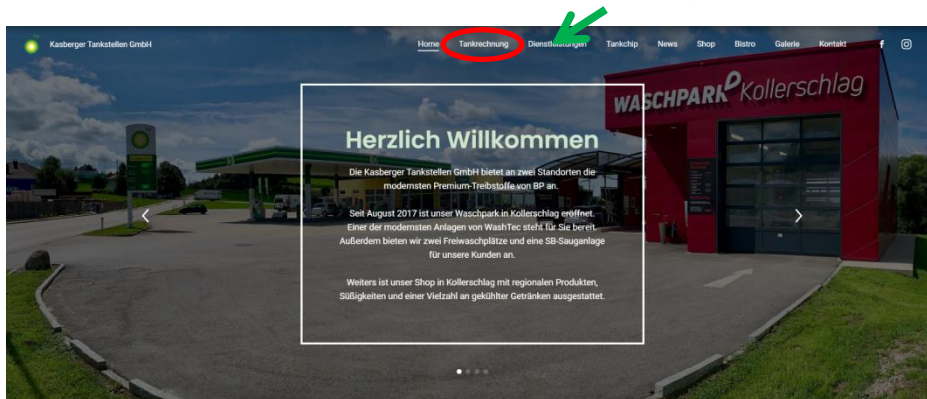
Kasberger Tankstellen GmbH

Home Tankrechnung Dienstleistungen Tankchip News Shop Bistro Galerie Kontakt

WASCHPARK Kollerschlag

Herzlich Willkommen

Die Kasberger Tankstellen GmbH bietet an zwei Standorten die modernsten Premium-Treibstoffe von BP an.

Seit August 2017 ist unser Waschpark in Kollerschlag eröffnet. Einer der modernsten Anlagen von WashTec steht für Sie bereit. Außerdem bieten wir zwei Freiwaschplätze und eine SB-Sauganlage für unsere Kunden an.

Weiters ist unser Shop in Kollerschlag mit regionalen Produkten, Süßigkeiten und einer Vielzahl an gekühlter Getränken ausgestattet.